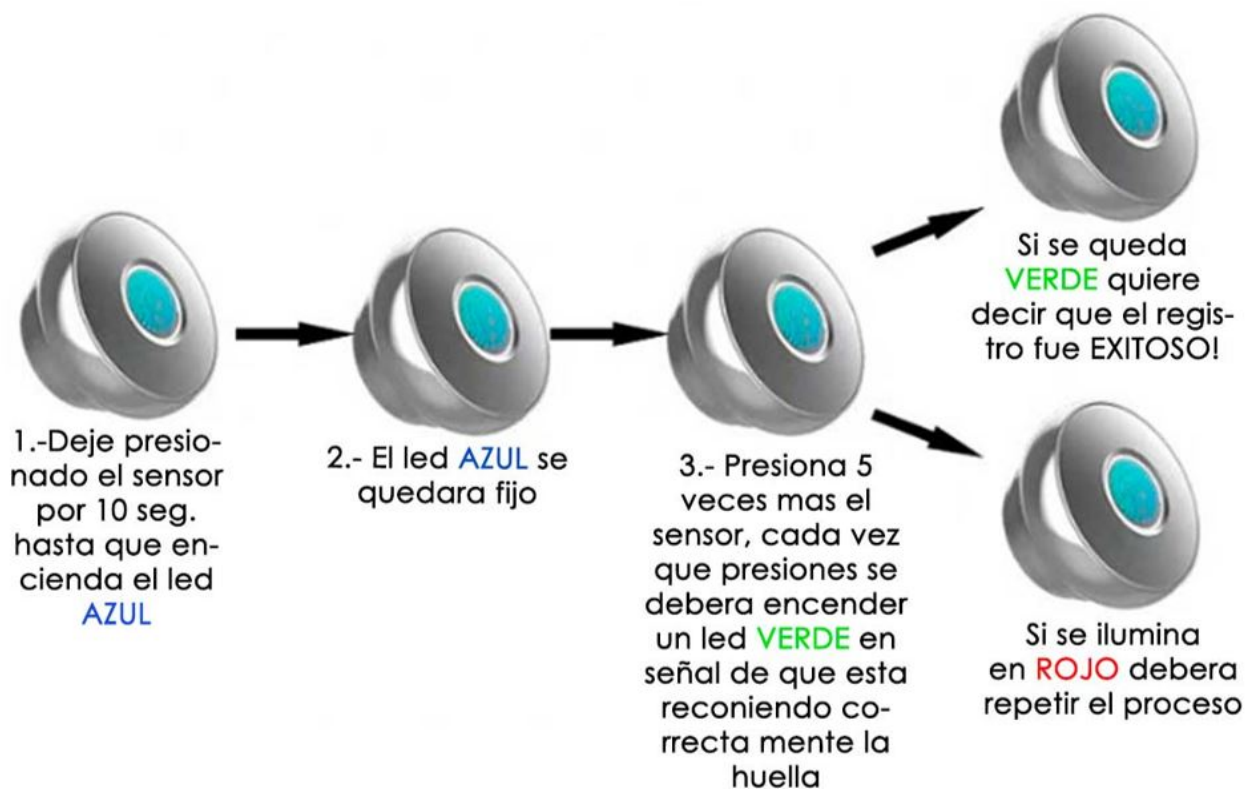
1.-Deje presionado el sensor por 10 seg. hasta que encienda el led AZUL

2.- El led AZUL se quedara fijo

3.- Presiona 5 veces mas el sensor, cada vez que presiones se debera encender un led VERDE en señal de que esta reconiendo correcta mente la huella

Si se queda VERDE quiere decir que el registro fue EXITOSO!

Si se ilumina en ROJO debera repetir el proceso